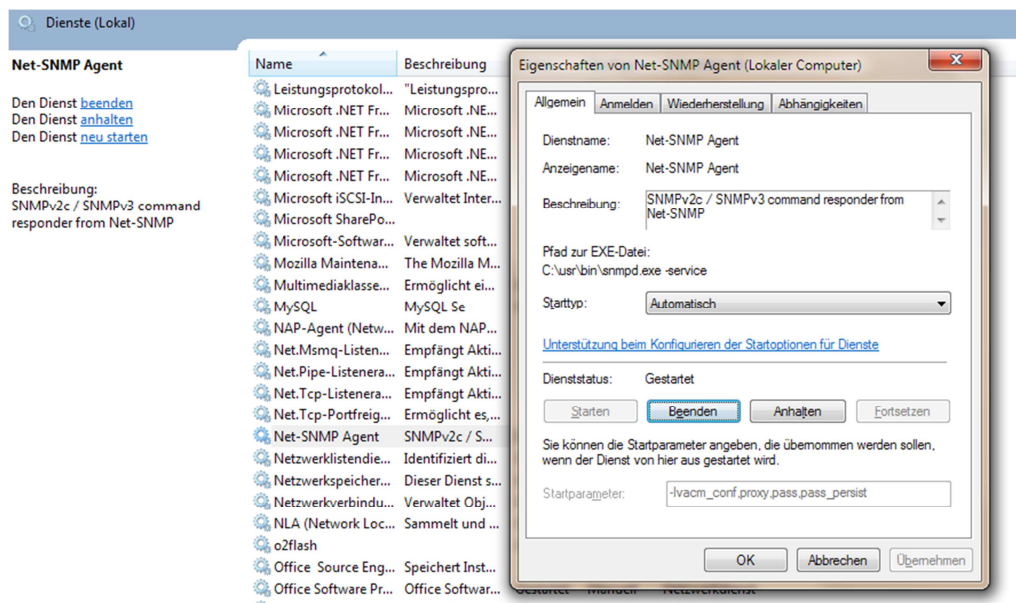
Dienste (Lokal)

Net-SNMP Agent

Den Dienst beenden
Den Dienst anhalten
Den Dienst neu starten

Beschreibung:
SNMPv2c / SNMPv3 command responder from Net-SNMP

| Name | Beschreibung |
|---|---|
| Leistungsprotokol... | "Leistungspro... |
| Microsoft .NET Fr... | Microsoft .NE... |
| Microsoft .NET Fr... | Microsoft .NE... |
| Microsoft .NET Fr... | Microsoft .NE... |
| Microsoft .NET Fr... | Microsoft .NE... |
| Microsoft iSCSI-In... | Verwaltet Inter... |
| Microsoft SharePo... | |
| Microsoft-Softwar... | Verwaltet soft... |
| Mozilla Maintena... | The Mozilla M... |
| Multimediaklasse... | Ermöglicht ei... |
| MySQL | MySQL Se |
| NAP-Agent (Netw... | Mit dem NAP... |
| Net.Msmq-Listen... | Empfängt Akti... |
| Net.Pipe-Listenera... | Empfängt Akti... |
| Net.Tcp-Listenera... | Empfängt Akti... |
| Net.Tcp-Portfreig... | Ermöglicht es,... |
| Net-SNMP Agent | SNMPv2c / S... |
| Netzwerklistendie... | Identifiziert di... |
| Netzwerkspeicher... | Dieser Dienst s... |
| Netzwerkverbindu... | Verwaltet Obj... |
| NLA (Network Loc... | Sammelt und ... |
| o2flash | |
| Office Source Eng... | Speichert Inst... |
| Office Software Pr... | Office Softwar... |

Eigenschaften von Net-SNMP Agent (Lokaler Computer)

Allgemein | Anmelden | Wiederherstellung | Abhängigkeiten

Dienstname: Net-SNMP Agent
Anzeigename: Net-SNMP Agent
Beschreibung: SNMPv2c / SNMPv3 command responder from Net-SNMP

Pfad zur EXE-Datei:
C:\usr\bin\snmpd.exe -service

Starttyp: Automatisch

Unterstützung beim Konfigurieren der Startoptionen für Dienste

Dienststatus: Gestartet

Starten | Beenden | Anhalten | Fortsetzen

Sie können die Startparameter angeben, die übernommen werden sollen, wenn der Dienst von hier aus gestartet wird.

Startparameter: -lvacm_conf,proxy,pass,pass_persist

OK | Abbrechen | Übernehmen